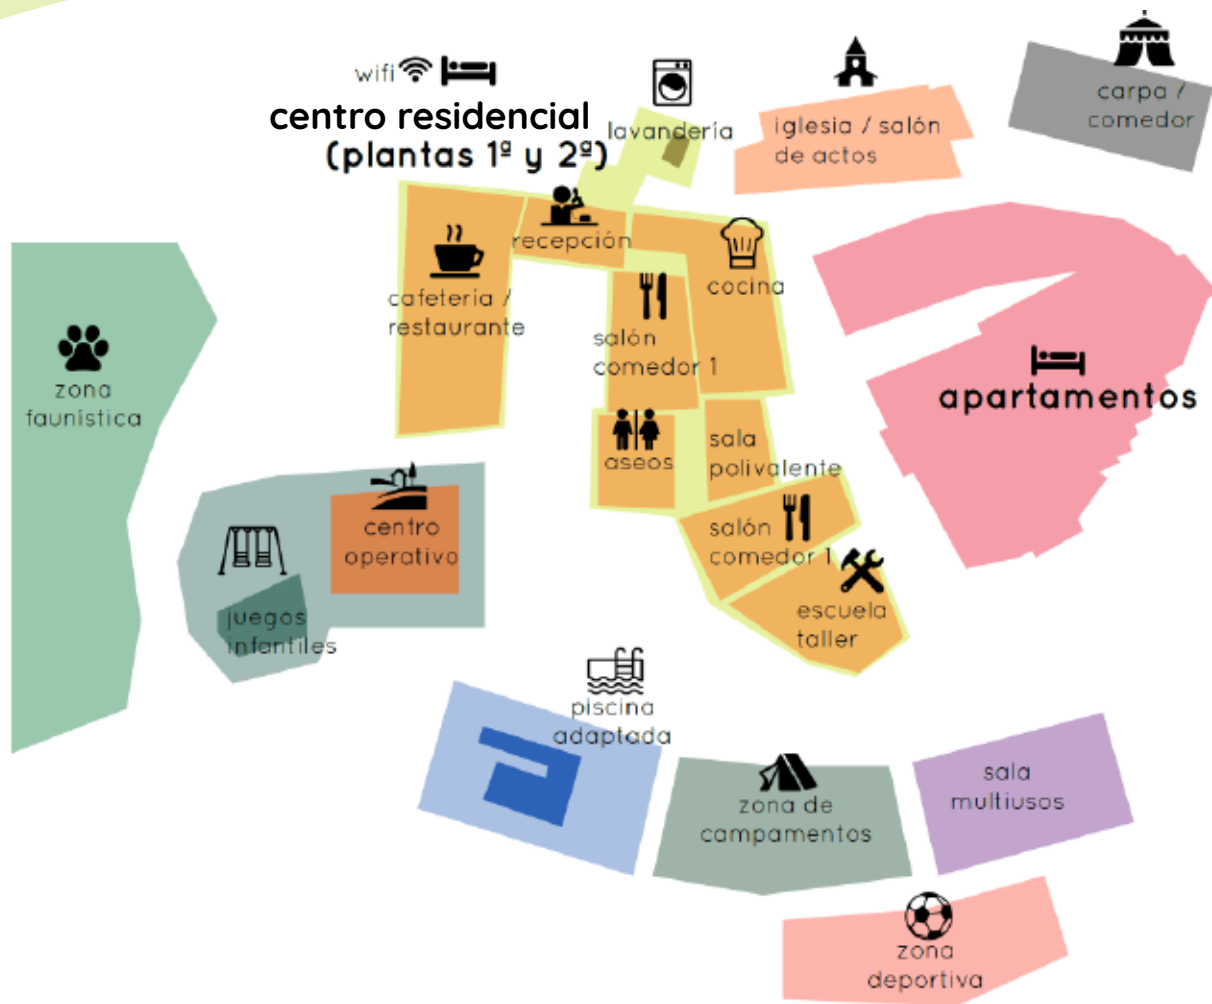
wifi

centro residencial
(plantas 1º y 2º)

lavandería

iglesia / salón de actos

carpa / comedor

recepción

cafetería / restaurante

cocina

salón comedor 1

apartamentos

zona faunística

aseos

sala polivalente

centro operativo

salón comedor 1

escuela taller

juegos infantiles

piscina adaptada

zona de campamentos

sala multiusos

zona deportiva